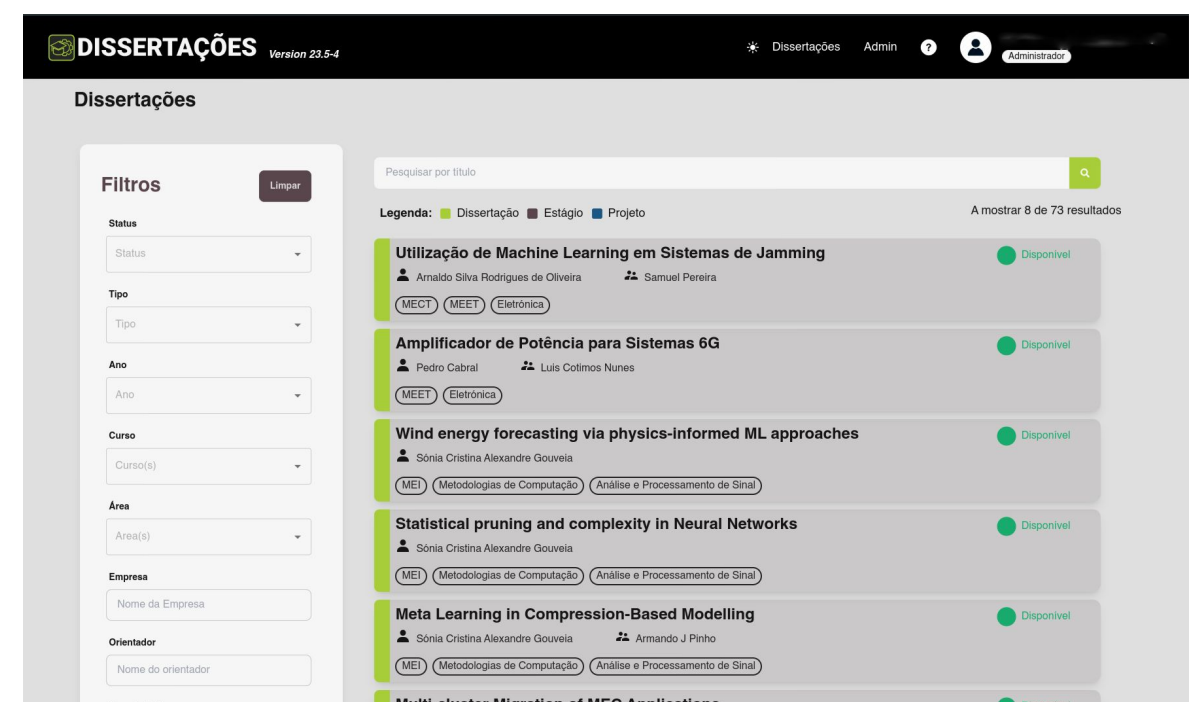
DISSERTAÇÕES Version 23.5-4

Dissertações Admin ?

Administrador

Dissertações

Filtros

Limpar

Status

Status

Tipo

Tipo

Ano

Ano

Curso

Curso(s)

Área

Area(s)

Empresa

Nome da Empresa

Orientador

Nome do orientador

Pesquisar por título

Legenda: Dissertação Estágio Projeto

A mostrar 8 de 73 resultados

Utilização de Machine Learning em Sistemas de Jamming

Arnaldo Silva Rodrigues de Oliveira Samuel Pereira

MECT MEET Eletrónica

Disponível

Amplificador de Potência para Sistemas 6G

Pedro Cabral Luis Cotimos Nunes

MEET Eletrónica

Disponível

Wind energy forecasting via physics-informed ML approaches

Sónia Cristina Alexandre Gouveia

MEI Metodologias de Computação Análise e Processamento de Sinal

Disponível

Statistical pruning and complexity in Neural Networks

Sónia Cristina Alexandre Gouveia

MEI Metodologias de Computação Análise e Processamento de Sinal

Disponível

Meta Learning in Compression-Based Modelling

Sónia Cristina Alexandre Gouveia Armando J Pinho

MEI Metodologias de Computação Análise e Processamento de Sinal

Disponível

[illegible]